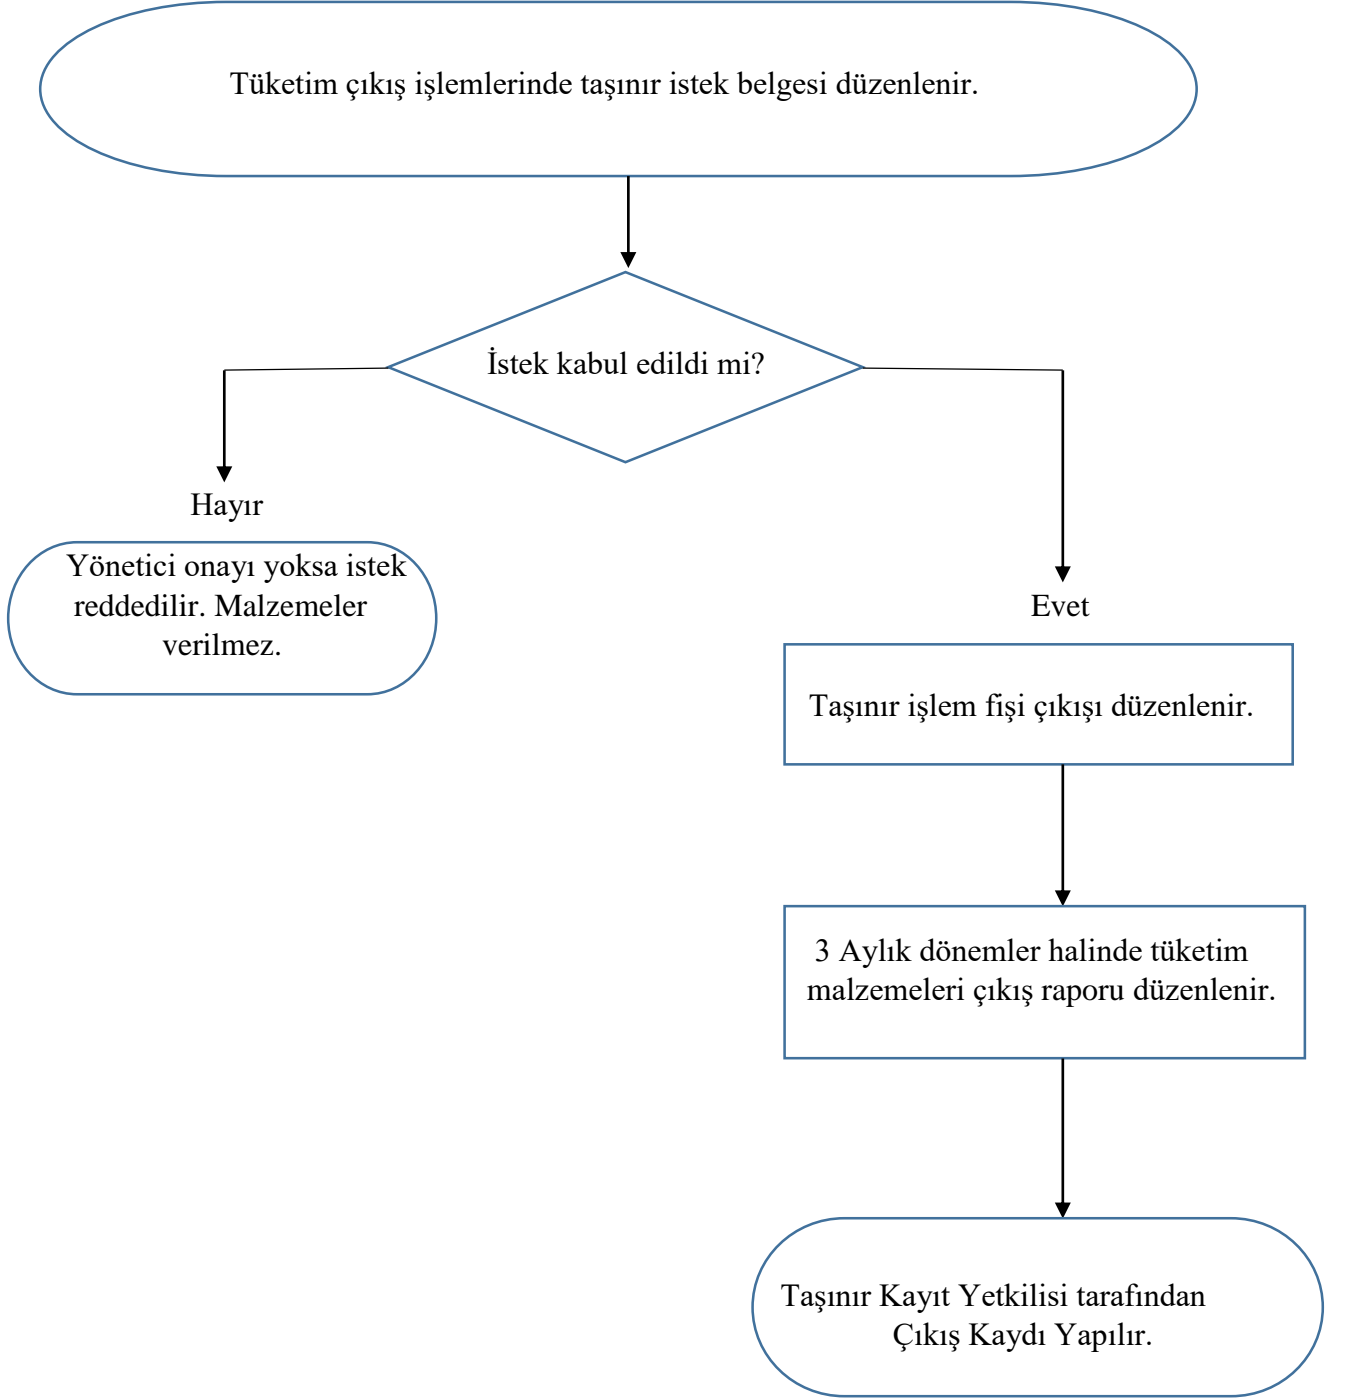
Tüketim çıkış işlemlerinde taşınır istek belgesi düzenlenir.

İstek kabul edildi mi?

Hayır

Yönetici onayı yoksa istek reddedilir. Malzemeler verilmez.

Evet

Taşınır işlem fişi çıkışı düzenlenir.

3 Aylık dönemler halinde tüketim malzemeleri çıkış raporu düzenlenir.

Taşınır Kayıt Yetkilisi tarafından Çıkış Kaydı Yapılır.